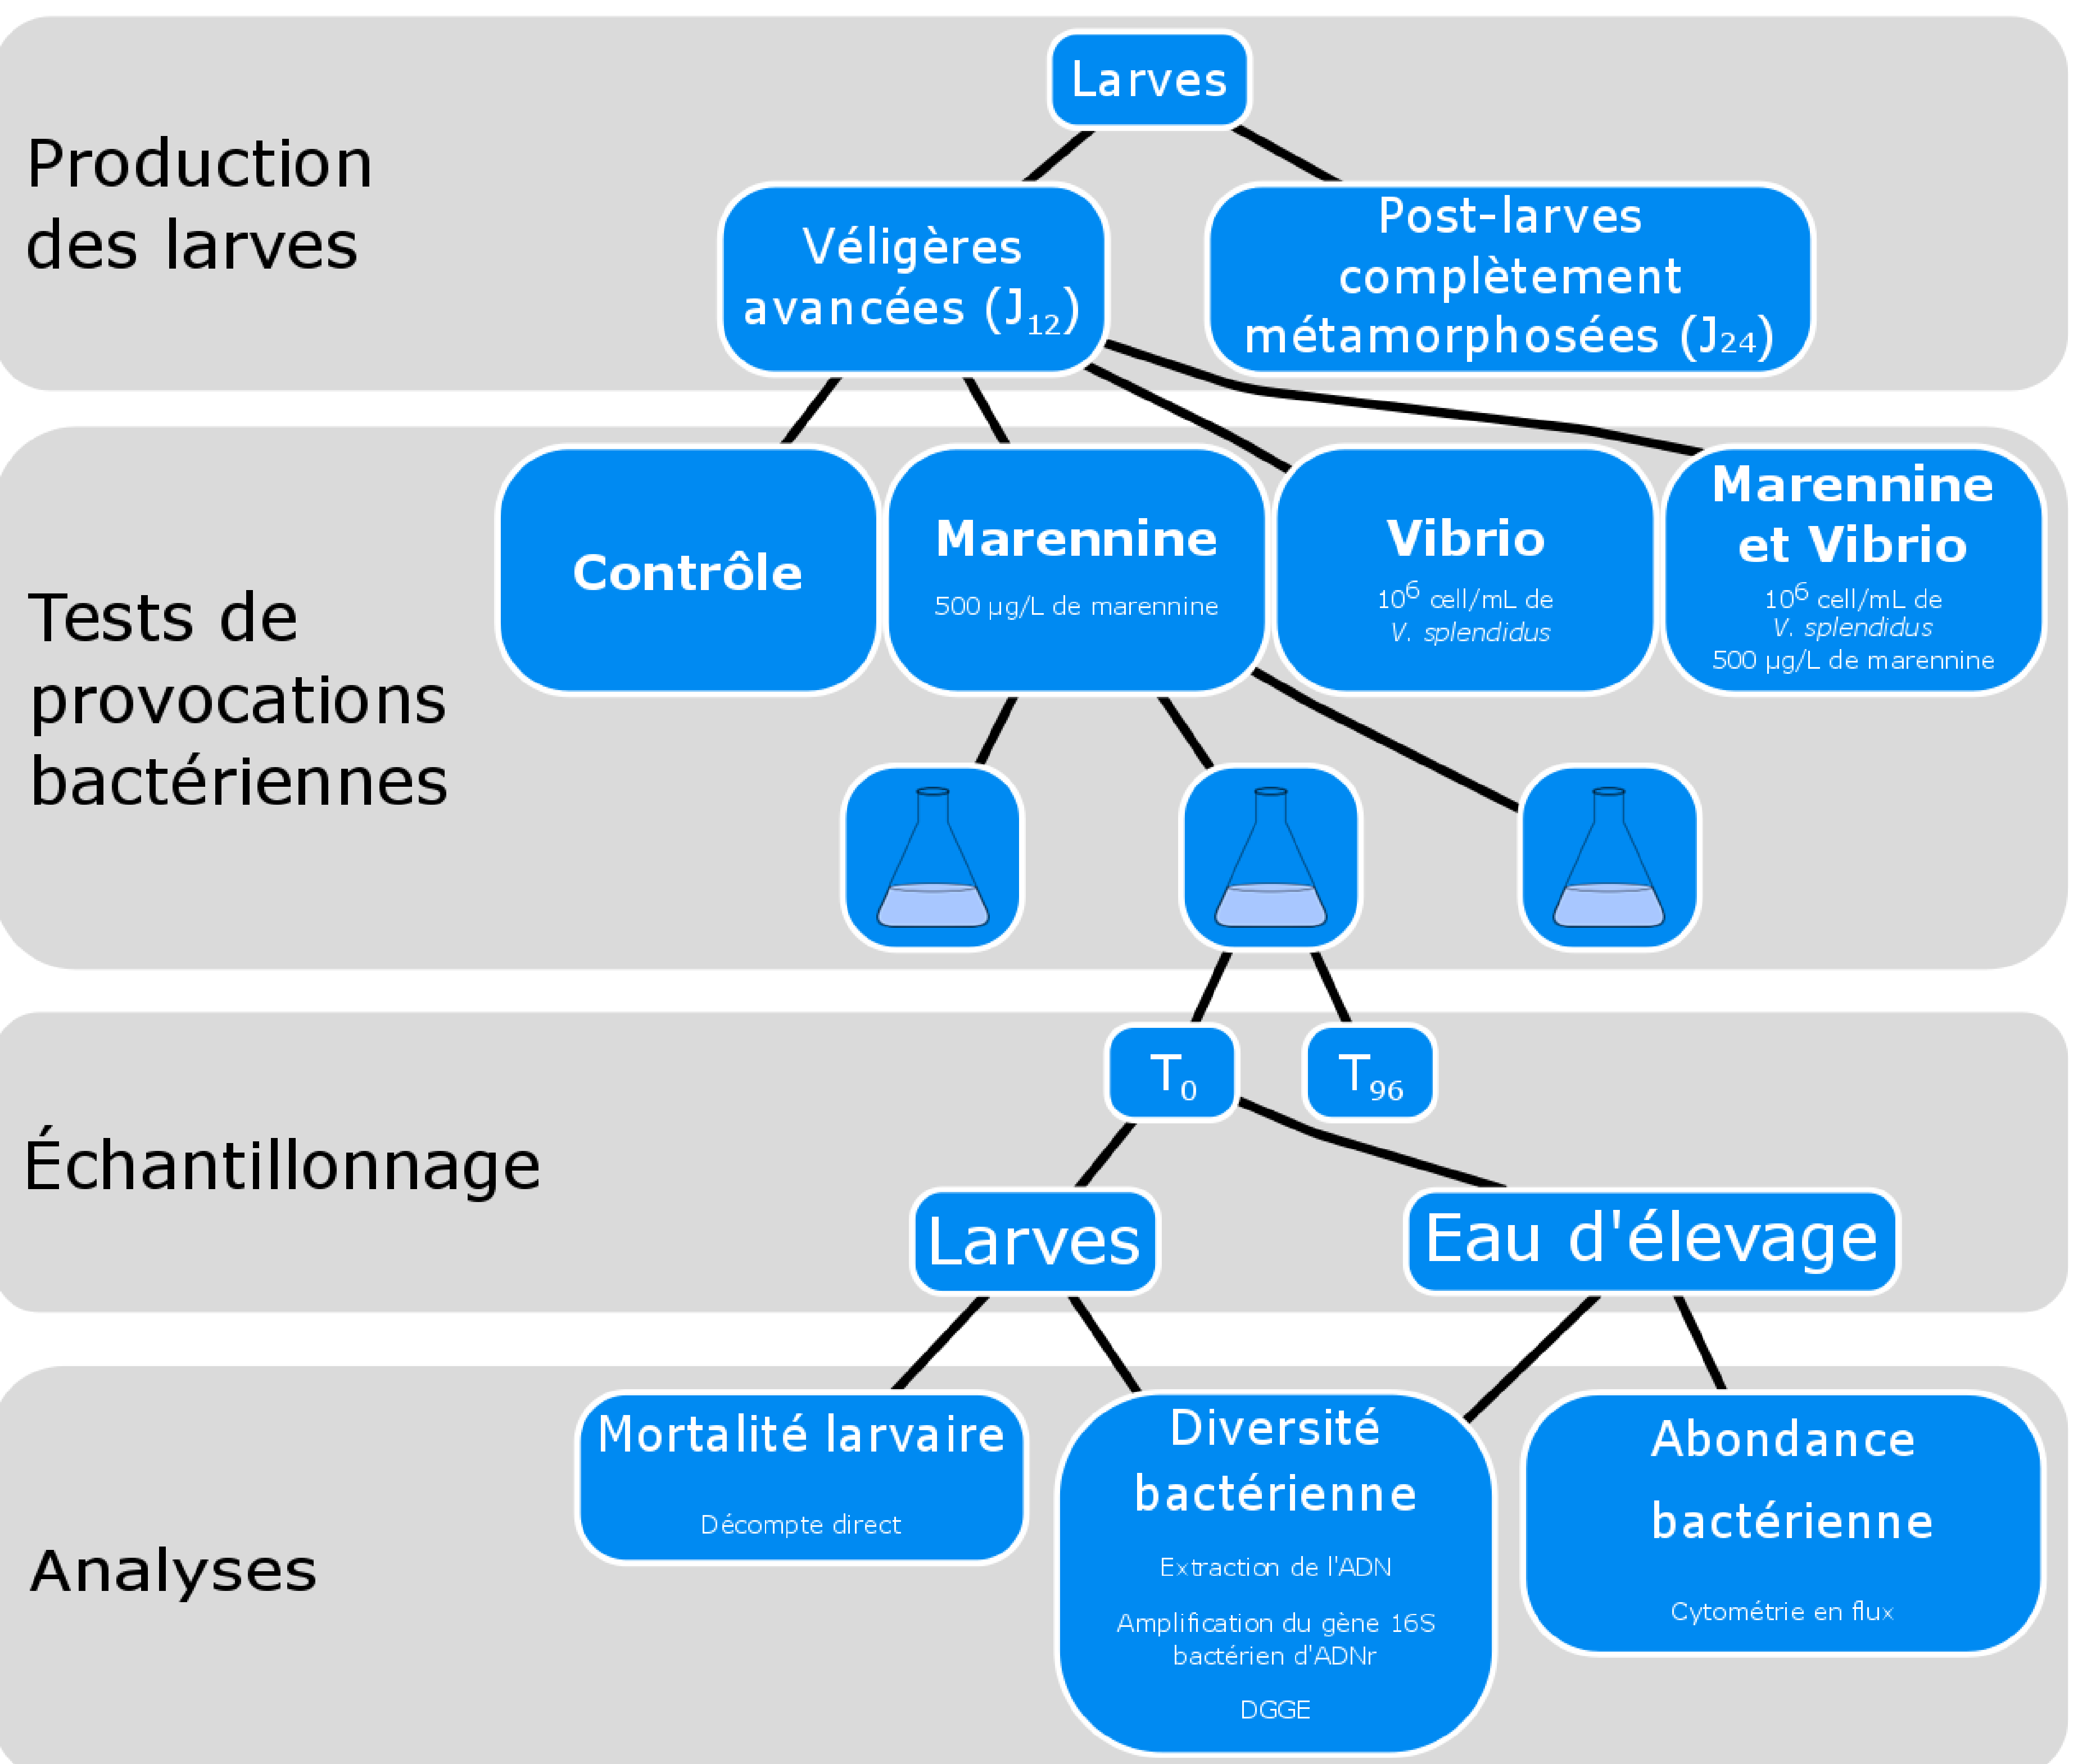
Production des larves

Larves

Véligères avancées ($J_{12}$)

Post-larves complètement métamorphosées ($J_{24}$)

Tests de provocations bactériennes

Contrôle

Marennine
500 µg/L de marennine

Vibrio
$10^6$ cell/mL de
V. splendidus

Marennine et Vibrio
$10^6$ cell/mL de
V. splendidus
500 µg/L de marennine

Échantillonnage

$T_0$

$T_{96}$

Larves

Eau d'élevage

Analyses

Mortalité larvaire
Décompte direct

Diversité bactérienne
Extraction de l'ADN
Amplification du gène 16S bactérien d'ADNr
DGGE

Abondance bactérienne
Cytométrie en flux